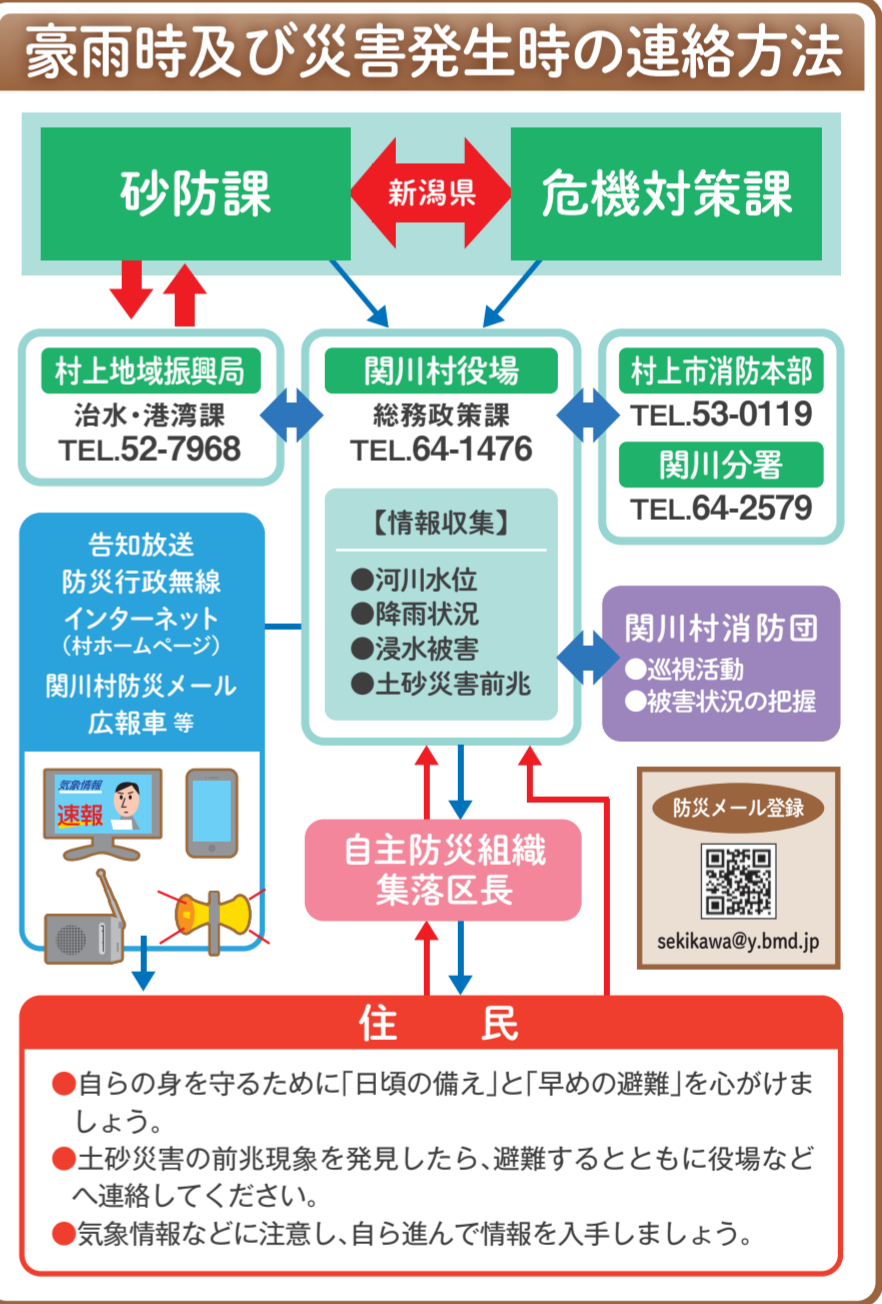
豪雨時及び災害発生時の連絡方法

砂防課

新潟県

危機対策課

村上地域振興局
治水・港湾課
TEL.52-7968

関川村役場
総務政策課
TEL.64-1476

村上市消防本部
TEL.53-0119
関川分署
TEL.64-2579

【情報収集】
●河川水位
●降雨状況
●浸水被害
●土砂災害前兆

告知放送
防災行政無線
インターネット
(村ホームページ)
関川村防災メール
広報車 等

気象情報
速報

関川村消防団
●巡視活動
●被害状況の把握

防災メール登録
sekikawa@y.bmd.jp

自主防災組織
集落区長

住 民

●自らの身を守るために「日頃の備え」と「早めの避難」を心がけましょう。
●土砂災害の前兆現象を発見したら、避難するとともに役場などへ連絡してください。
●気象情報などに注意し、自ら進んで情報を入手しましょう。